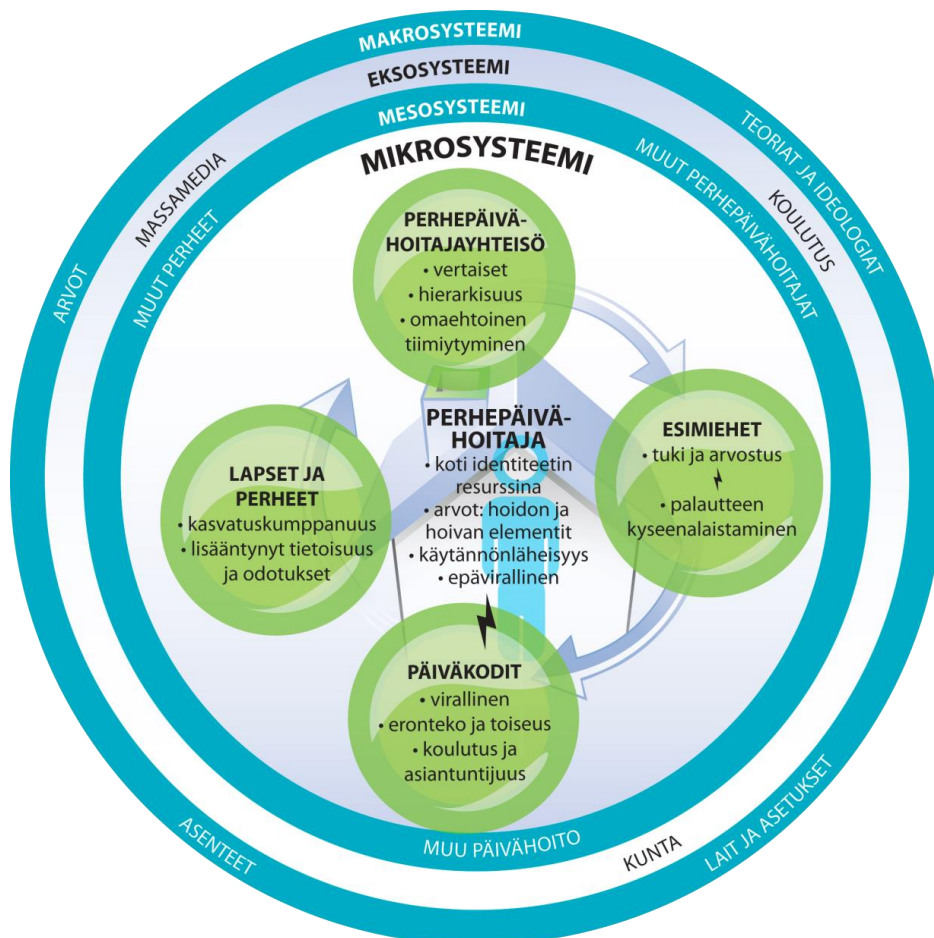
MAKROSYSTEEMI
EKSOSYSTEEMI
MESOSYSTEEMI
MIKROSYSTEEMI

ARVOT
MASSAMEDIA
MUUT PERHEET
TEORIAT JA IDEOLOGIAT
KOULUTUS
MUUT PERHEPÄIVÄHOITAJAT

PERHEPÄIVÄHOITAJAYHTEISÖ
• vertaiset
• hierarkisuus
• omaehtoinen tiimiytyminen

PERHEPÄIVÄHOITAJA
• koti identiteetin resurssina
• arvot: hoidon ja hoivan elementit
• käytännönläheisyys
• epävirallinen

LAPSET JA PERHEET
• kasvatuskumppanuus
• lisääntynyt tietoisuus ja odotukset

ESIMIEHET
• tuki ja arvostus
• palautteen kyseenalaistaminen

PÄIVÄKODIT
• virallinen
• eronteko ja toiseus
• koulutus ja asiantuntijuus

ASENTEET
MUU PÄIVÄHOITO
KUNTA
LAIT JA ASETUKSET